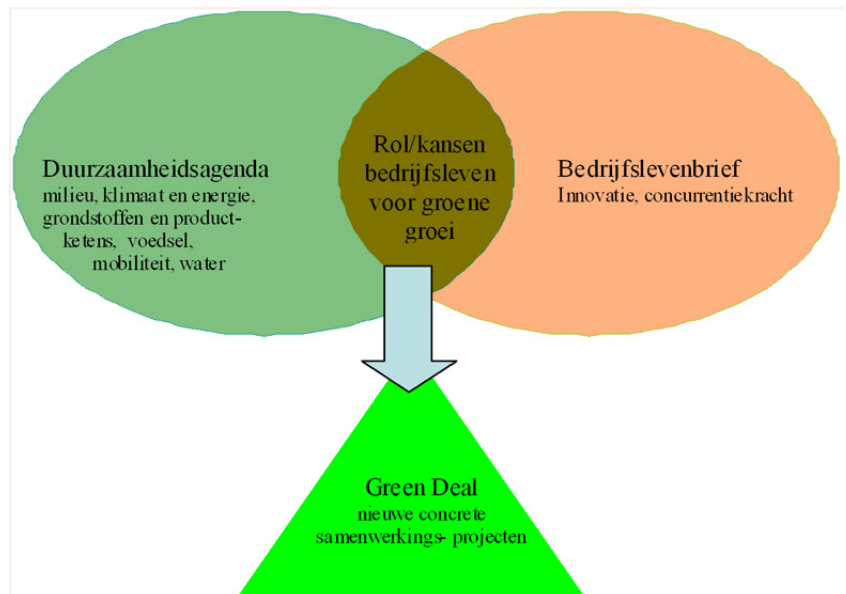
Duurzaamheidsagenda
milieu, klimaat en energie, grondstoffen en productketens, voedsel, mobiliteit, water

Rol/kansen bedrijfsleven voor groene groei

Bedrijfslevenbrief
Innovatie, concurrentiekracht

Green Deal
nieuwe concrete samenwerkings- projecten